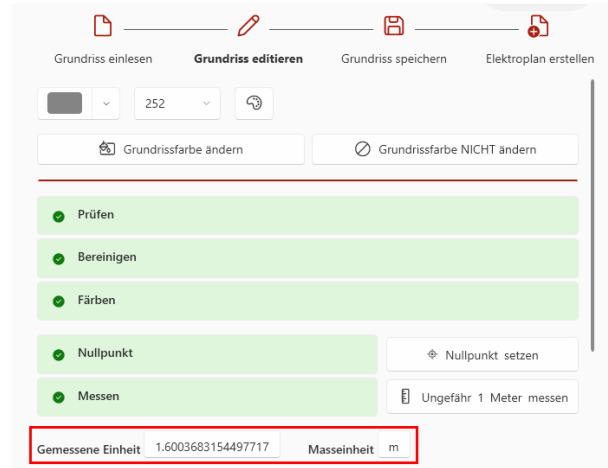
Grundriss einlesen
Grundriss editieren
Grundriss speichern
Elektroplan erstellen

252

Grundrissfarbe ändern
Grundrissfarbe NICHT ändern

Prüfen
Bereinigen
Färben
Nullpunkt
Nullpunkt setzen
Messen
Ungefähr 1 Meter messen

Gemessene Einheit 1.6003683154497717 Masseinheit m